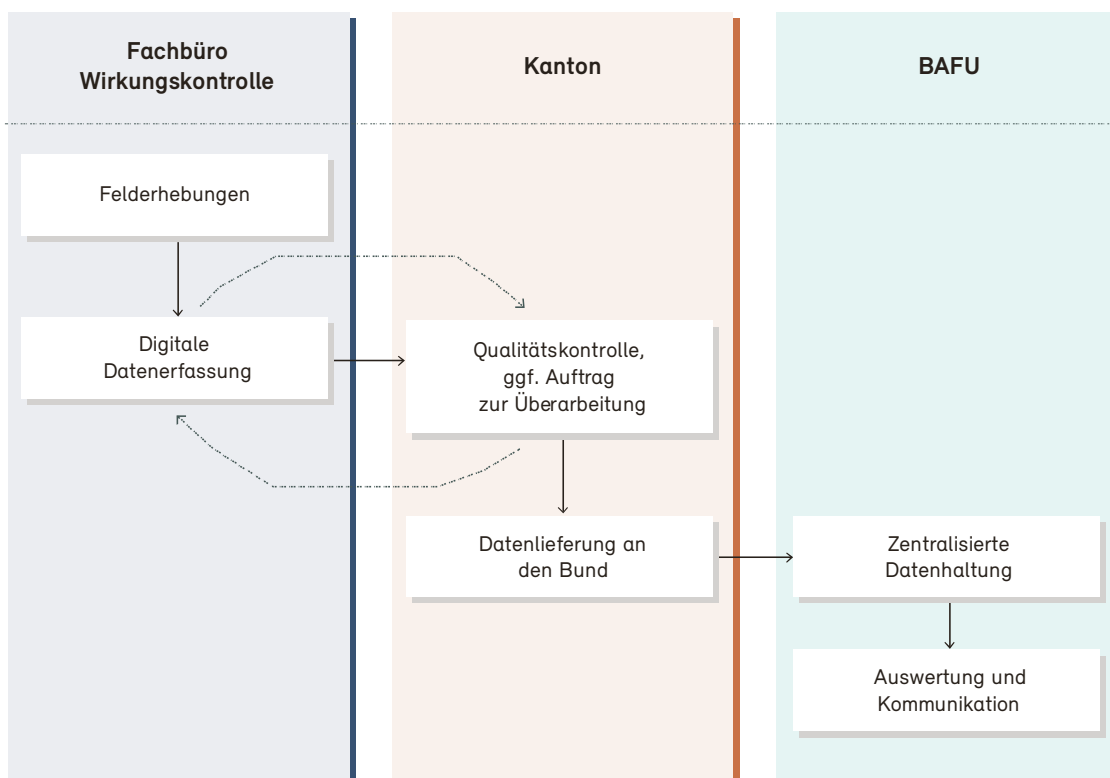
Fachbüro Wirkungskontrolle

Kanton

BAFU

Felderhebungen

Digitale Datenerfassung

Qualitätskontrolle, ggf. Auftrag zur Überarbeitung

Datenlieferung an den Bund

Zentralisierte Datenhaltung

Auswertung und Kommunikation